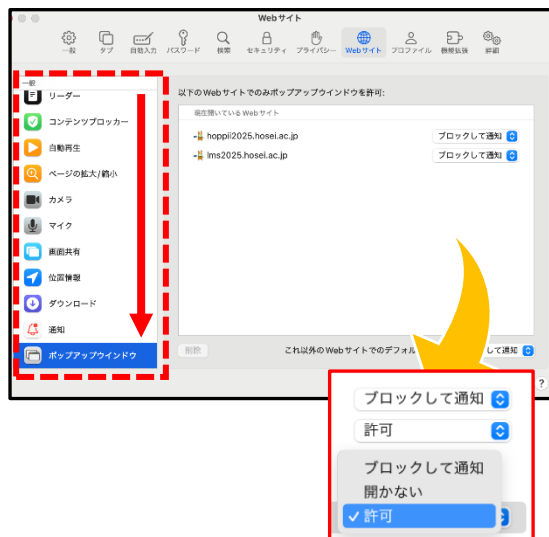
Webサイト

一般 タブ 自動入力 パスワード 検索 セキュリティ プライバシー Webサイト プロファイル 機能拡張 詳細

一般
リーダー
コンテンツブロッカー
自動再生
ページの拡大/縮小
カメラ
マイク
画面共有
位置情報
ダウンロード
通知
ポップアップウインドウ

以下のWebサイトでのみポップアップウインドウを許可:

現在開いているWebサイト

hoppii2025.hosei.ac.jp ブロックして通知
lms2025.hosei.ac.jp ブロックして通知

削除 これ以外のWebサイトでのデフォル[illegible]して通知

?

ブロックして通知
許可

ブロックして通知
開かない
✓ 許可